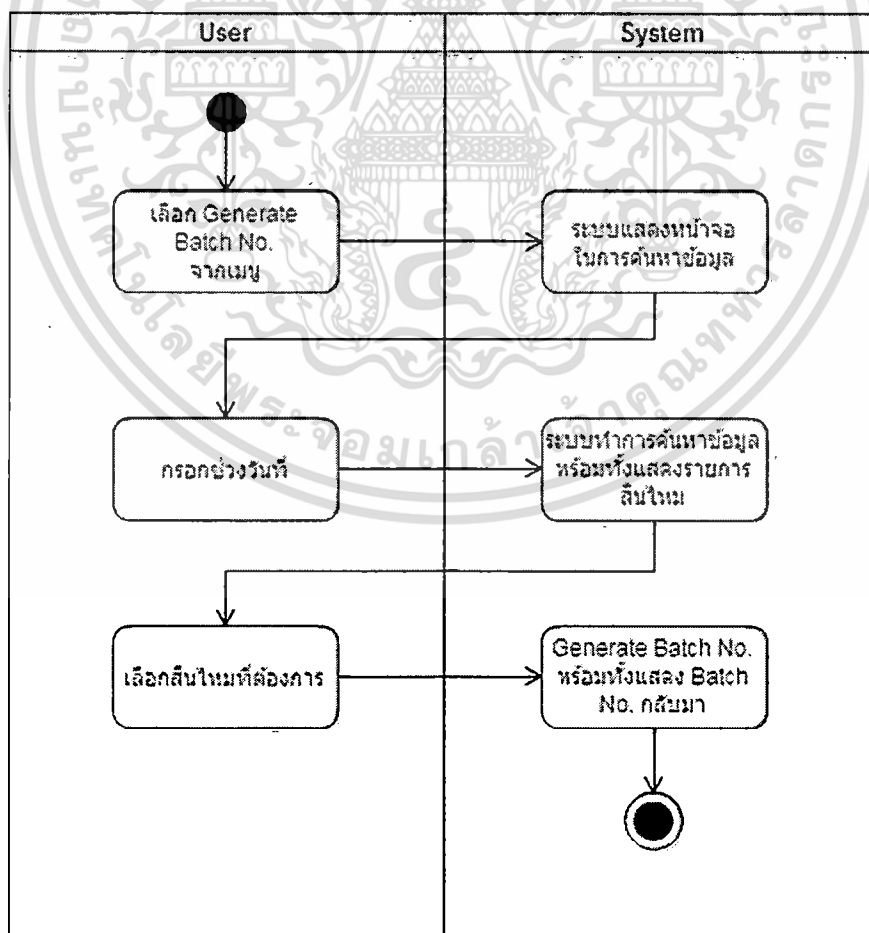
User

System

เลือก Generate Batch No. จากเมนู

ระบบแสดงหน้าจอในการค้นหาข้อมูล

กรอกช่วงวันที่

ระบบทำการค้นหาข้อมูล พร้อมทั้งแสดงรายการ ล็นใหม่

เลือกล็นใหม่ที่ต้องการ

Generate Batch No. พร้อมทั้งแสดง Batch No. กลับมา